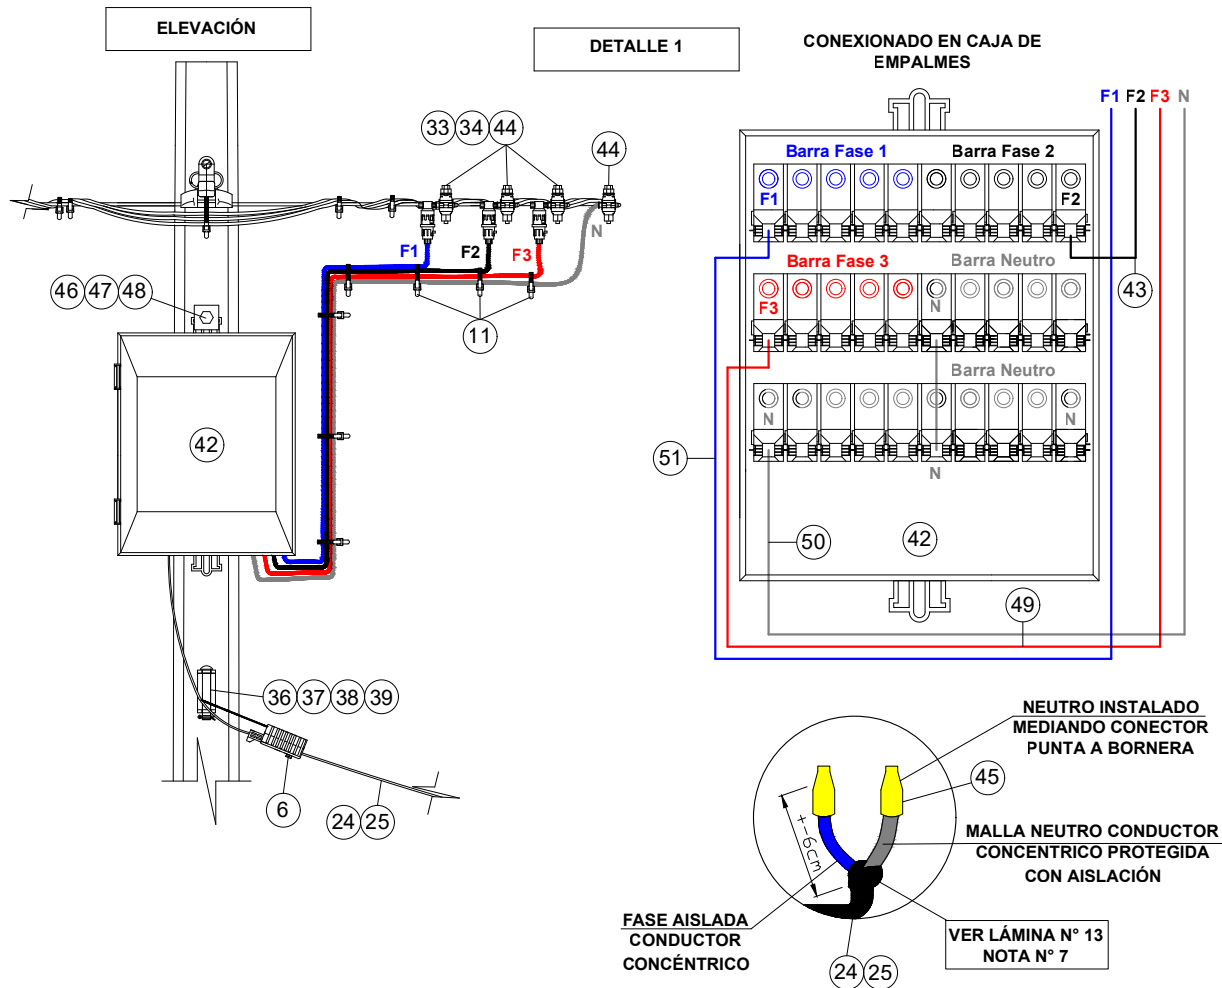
ELEVACIÓN

DETALLE 1

CONEXIONADO EN CAJA DE EMPALMES

33 34 44
44
F1 F2 F3 N
46 47 48
11
42
36 37 38 39
6
24 25

F1 F2 F3 N
Barra Fase 1
Barra Fase 2
F1
F2
Barra Fase 3
Barra Neutro
F3
N
43
Barra Neutro
N
N
51
N
50
42
49

NEUTRO INSTALADO MEDIANDO CONECTOR PUNTA A BORNERA
45
+-6cm
MALLA NEUTRO CONDUCTOR CONCENTRICO PROTEGIDA CON AISLACIÓN
FASE AISLADA CONDUCTOR CONCÉNTRICO
VER LÁMINA N° 13 NOTA N° 7
24 25